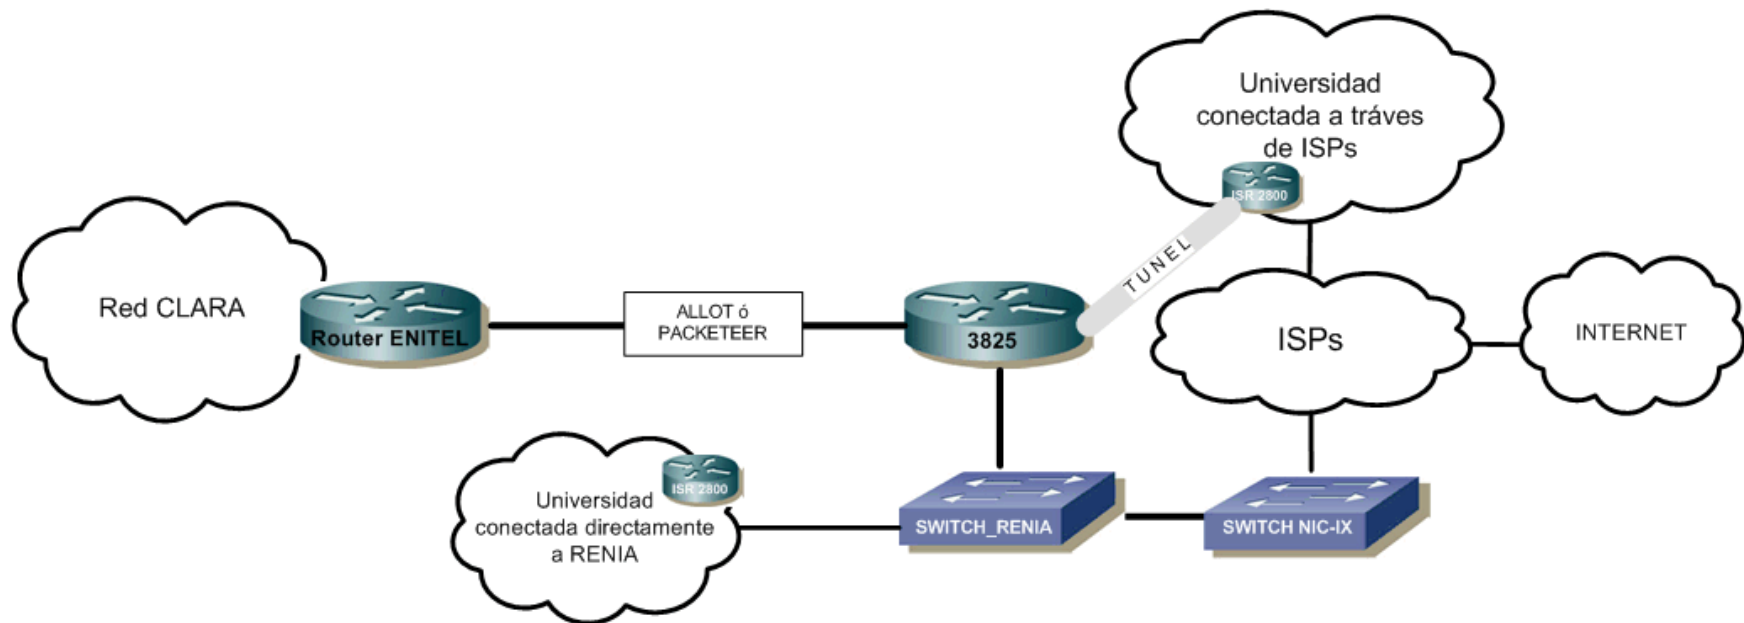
Universidad conectada a tráves de ISPs

ISR 2800

TUNEL

Red CLARA

Router ENITEL

ALLOT ó PACKETEER

3825

ISPs

INTERNET

ISR 2800

Universidad conectada directamente a RENIA

SWITCH_RENIA

SWITCH NIC-IX